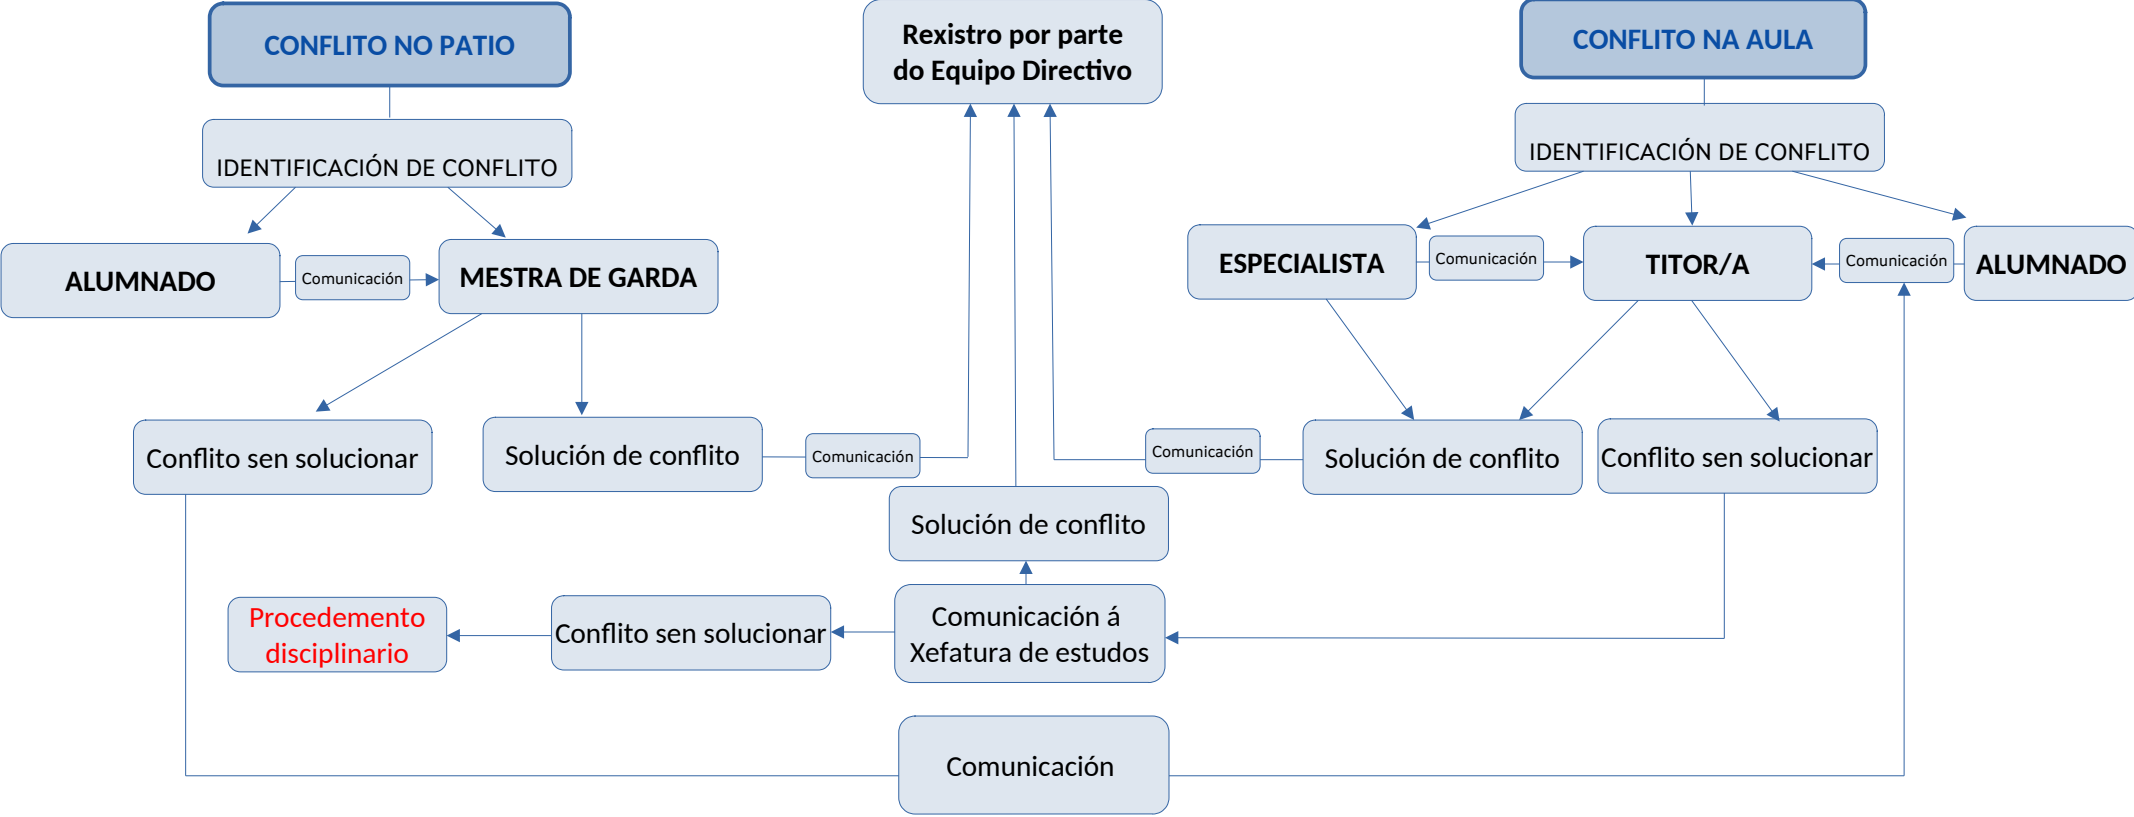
CONFLITO NO PATIO

Rexistro por parte do Equipo Directivo

CONFLITO NA AULA

IDENTIFICACIÓN DE CONFLITO

IDENTIFICACIÓN DE CONFLITO

ALUMNADO

Comunicación

MESTRA DE GARDA

ESPECIALISTA

Comunicación

TITOR/A

Comunicación

ALUMNADO

Conflito sen solucionar

Solución de conflito

Comunicación

Comunicación

Solución de conflito

Conflito sen solucionar

Solución de conflito

Procedemento disciplinario

Conflito sen solucionar

Comunicación á Xefatura de estudos

Comunicación